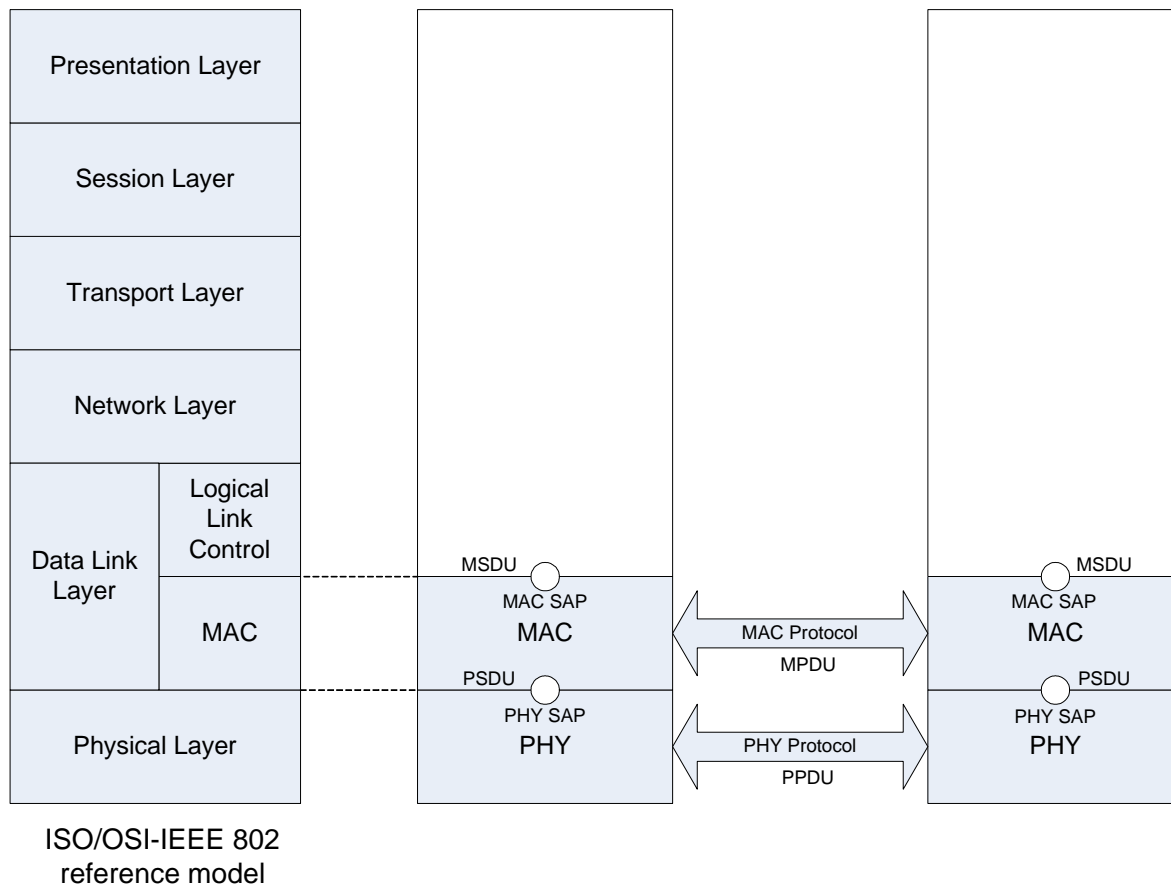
Presentation Layer

Session Layer

Transport Layer

Network Layer

Data Link Layer

Logical Link Control

MAC

Physical Layer

ISO/OSI-IEEE 802 reference model

MSDU

MAC SAP

MAC

PSDU

PHY SAP

PHY

MAC Protocol

MPDU

PHY Protocol

PPDU

MSDU

MAC SAP

MAC

PSDU

PHY SAP

PHY